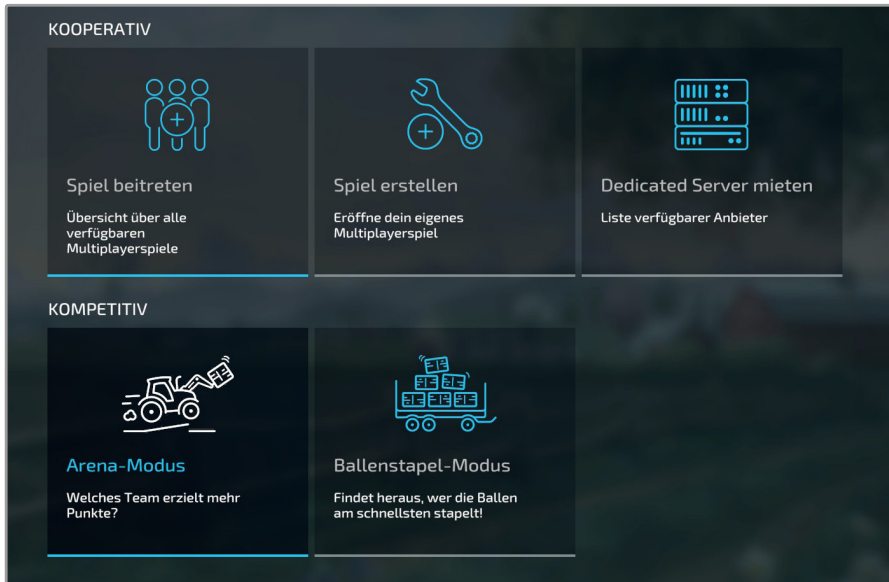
KOOPERATIV

Spiel beitreten

Übersicht über alle verfügbaren Multiplayerspiele

Spiel erstellen

Eröffne dein eigenes Multiplayerspiel

Dedicated Server mieten

Liste verfügbarer Anbieter

KOMPETITIV

Arena-Modus

Welches Team erzielt mehr Punkte?

Ballenstapel-Modus

Findet heraus, wer die Ballen am schnellsten stapelt!